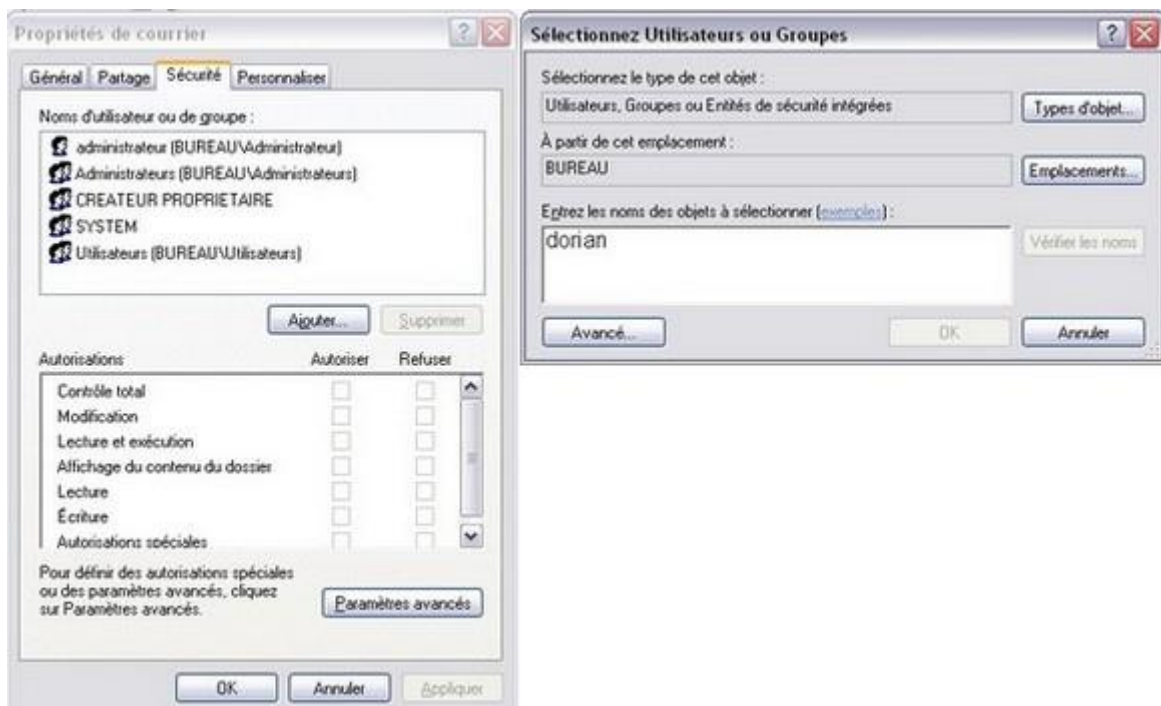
Propriétés de courrier

Général | Partage | Sécurité | Personnaliser

Noms d'utilisateur ou de groupe :

administrateur (BUREAU\Administrateur)
Administrateurs (BUREAU\Administrateurs)
CREATEUR PROPRIETAIRE
SYSTEM
Utilisateurs (BUREAU\Utilisateurs)

Ajouter... | Supprimer

| Autorisations | Autoriser | Refuser |
|---|---|---|
| Contrôle total | | |
| Modification | | |
| Lecture et exécution | | |
| Affichage du contenu du dossier | | |
| Lecture | | |
| Écriture | | |
| Autorisations spéciales | | |

Pour définir des autorisations spéciales ou des paramètres avancés, cliquez sur Paramètres avancés.

Paramètres avancés

OK | Annuler | Appliquer

Sélectionnez Utilisateurs ou Groupes

Sélectionnez le type de cet objet :
Utilisateurs, Groupes ou Entités de sécurité intégrées
Types d'objet...

À partir de cet emplacement :
BUREAU
Emplacements...

Entrez les noms des objets à sélectionner (exemples) :
dorian
Vérifier les noms

Avancé... | OK | Annuler